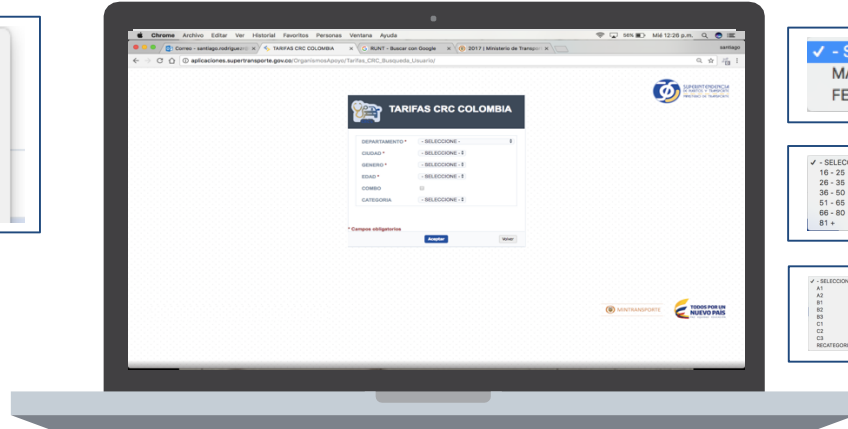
Chrome Archivo Editar Ver Historial Favoritos Personas Ventana Ayuda

98% Mié 12:26 p.m.

Correo - santiago.rodriguez

TARIFAS CRC COLOMBIA

RUNT - Buscar con Google

2017 | Ministerio de Transporte

santiago

aplicaciones.supertransporte.gov.co/OrganismosApoyo/Tarifas_CRC_Busqueda_Usuario/

SUPERINTENDENCIA DE PUERTOS Y TRANSPORTE

TARIFAS CRC COLOMBIA

DEPARTAMENTO * - SELECCIONE -

CIUDAD * - SELECCIONE -

GENERO * - SELECCIONE -

EDAD * - SELECCIONE -

COMBO

CATEGORIA - SELECCIONE -

* Campos obligatorios

Aceptar

Volver

MINTRANSPORTE

TODOS POR UN NUEVO PAÍS

✓ - S
MA
FE

✓ - SELECC
16 - 25
26 - 35
36 - 50
51 - 65
66 - 80
81 +

✓ - SELECCION
A1
A2
B1
B2
B3
C1
C2
C3
RECATEGORI